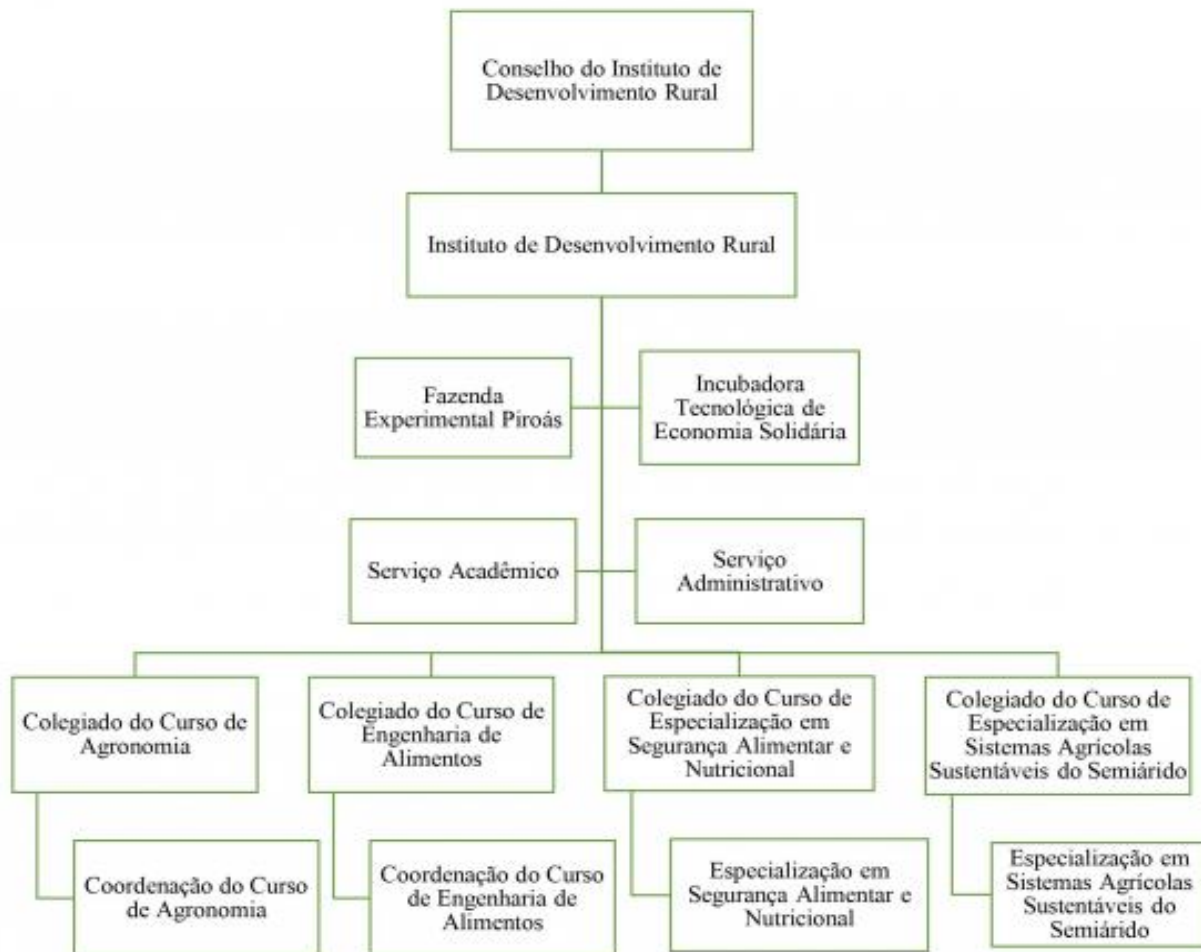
Conselho do Instituto de Desenvolvimento Rural

Instituto de Desenvolvimento Rural

Fazenda Experimental Piroás

Incubadora Tecnológica de Economia Solidária

Serviço Acadêmico

Serviço Administrativo

Colegiado do Curso de Agronomia

Coordenação do Curso de Agronomia

Colegiado do Curso de Engenharia de Alimentos

Coordenação do Curso de Engenharia de Alimentos

Colegiado do Curso de Especialização em Segurança Alimentar e Nutricional

Especialização em Segurança Alimentar e Nutricional

Colegiado do Curso de Especialização em Sistemas Agrícolas Sustentáveis do Semiárido

Especialização em Sistemas Agrícolas Sustentáveis do Semiárido